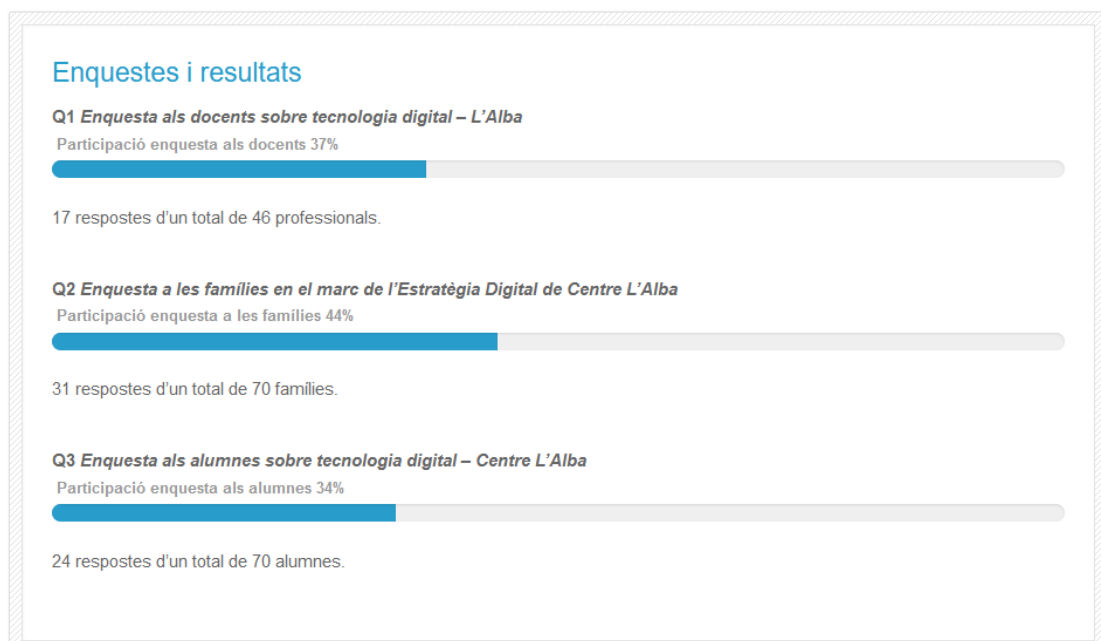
Enquestes i resultats

Q1 *Enquesta als docents sobre tecnologia digital – L'Alba*

Participació enquesta als docents 37%

17 respostes d'un total de 46 professionals.

Q2 *Enquesta a les famílies en el marc de l'Estratègia Digital de Centre L'Alba*

Participació enquesta a les famílies 44%

31 respostes d'un total de 70 famílies.

Q3 *Enquesta als alumnes sobre tecnologia digital – Centre L'Alba*

Participació enquesta als alumnes 34%

24 respostes d'un total de 70 alumnes.